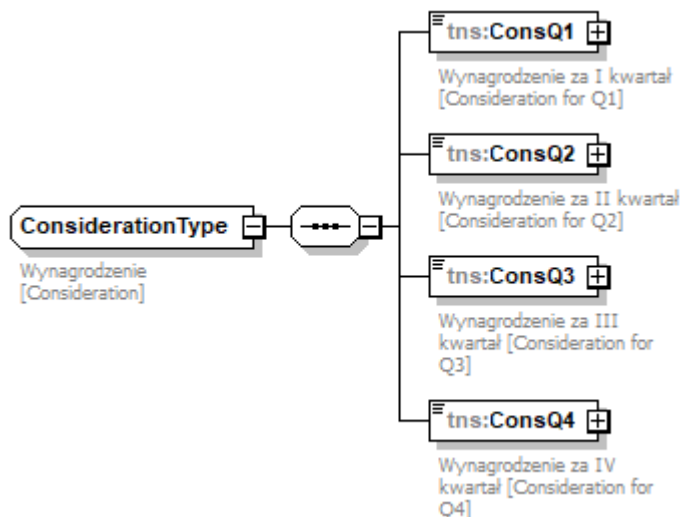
ConsiderationType

Wynagrodzenie [Consideration]

tns:ConsQ1

Wynagrodzenie za I kwartał [Consideration for Q1]

tns:ConsQ2

Wynagrodzenie za II kwartał [Consideration for Q2]

tns:ConsQ3

Wynagrodzenie za III kwartał [Consideration for Q3]

tns:ConsQ4

Wynagrodzenie za IV kwartał [Consideration for Q4]